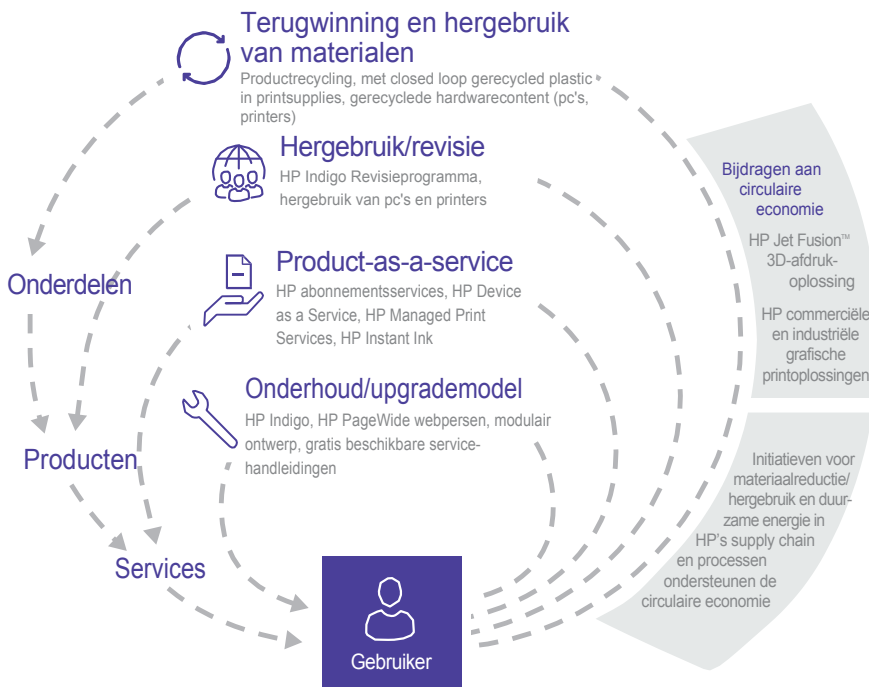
Terugwinning en hergebruik van materialen
Productrecycling, met closed loop gerecycled plastic in printsupplies, gerecyclede hardwarecontent (pc's, printers)

Hergebruik/revisie
HP Indigo Revisieprogramma, hergebruik van pc's en printers

Product-as-a-service
HP abonnementsservices, HP Device as a Service, HP Managed Print Services, HP Instant Ink

Onderhoud/upgrademodel
HP Indigo, HP PageWide webpersen, modulair ontwerp, gratis beschikbare servicehandleidingen

Onderdelen

Producten

Services

Gebruiker

Bijdragen aan circulaire economie

HP Jet Fusion™ 3D-afdrukoplossing

HP commerciële en industriële grafische printoplossingen

Initiatieven voor materiaalreductie/ hergebruik en duurzame energie in HP's supply chain en processen ondersteunen de circulaire economie